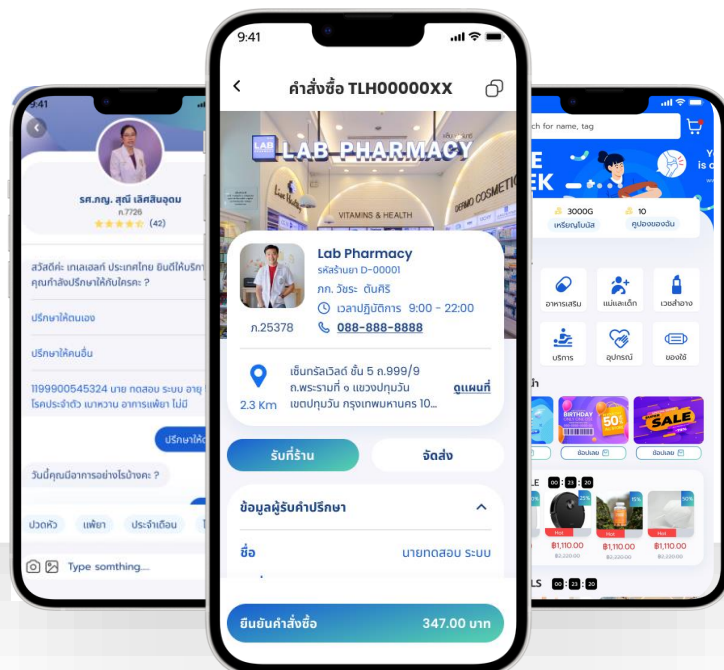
9:41

รศ.ภญ. สุณี เลิศสินอุดม
ภ.7726
(42)

สวัสดีค่ะ เทเลเฮลท์ ประเทศไทย ยินดีให้บริก
คุณกำลังปรึกษาให้กับใครคะ ?

ปรึกษาให้ตนเอง

ปรึกษาให้คนอื่น

1199900545324 นาย ทดสอบ ระบบ อายุ
โรคประจำตัว เบาหวาน อาการแพ้ยา ไม่มี

ปรึกษาให้

วันนี้คุณมีอาการอย่างไรบ้างคะ ?

ปวดหัว
เพ้ยา
ประจำเดือน

Type somthing...

9:41

คำสั่งซื้อ TLH00000XX

LAB PHARMACY
VITAMINS & HEALTH
DERMO COSMETIC

Lab Pharmacy
รหัสร้านยา D-00001
ภก. วัชระ ตันศิริ
เวลาปฏิบัติการ 9:00 - 22:00
088-888-8888
ภ.25378

เซ็นทรัลเวิลด์ ชั้น 5 ถ.999/9 ถ.พระรามที่ ๑ แขวงปทุมวัน เขตปทุมวัน กรุงเทพมหานคร 10...
ดูแผนที่
2.3 Km

รับที่ร้าน
จัดส่ง

ข้อมูลผู้รับคำปรึกษา

ชื่อ
นายทดสอบ ระบบ

ยืนยันคำสั่งซื้อ
347.00 บาท

ch for name, tag

3000G
เหรียญโบนัส
10
คูปองของฉัน

อาหารเสริม
แม่และเด็ก
เวชสำอาง
บริการ
อุปกรณ์
ของใช้

BIRTHDAY
50
SALE

ช้อปเลย
ช้อปเลย

00 : 23 : 20

Hot
฿1,110.00
฿2,220.00
฿1,110.00
฿2,220.00
฿1,110.00
฿2,220.00

00 : 23 : 20